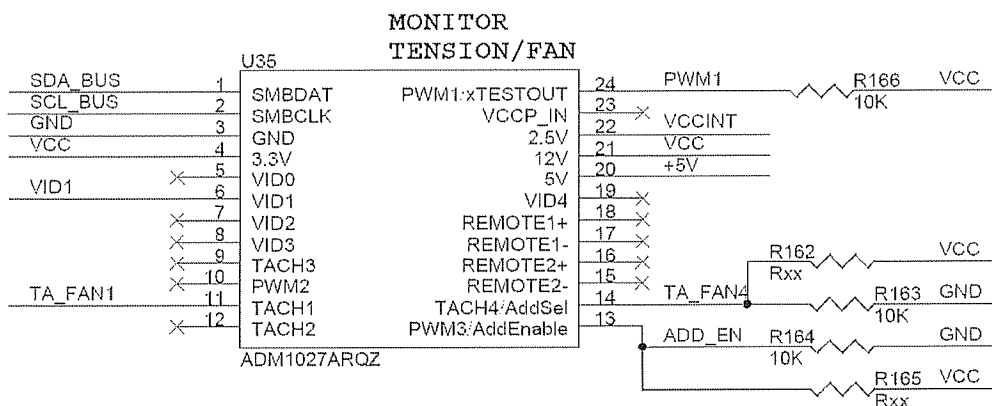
MONITOR
TENSION/FAN

U35

SDA_BUS 1 SMBDAT
SCL_BUS 2 SMBCLK
GND 3 GND
VCC 4 3.3V
5 VID0
VID1 6 VID1
7 VID2
8 VID3
9 TACH3
10 PWM2
TA_FAN1 11 TACH1
12 TACH2

ADM1027ARQZ

PWM1/xTESTOUT 24 PWM1 R166 VCC 10K
VCCP_IN 23
2.5V 22 VCCINT
12V 21 VCC
5V 20 +5V
VID4 19
REMOTE1+ 18
REMOTE1- 17
REMOTE2+ 16
REMOTE2- 15
TACH4/AddSel 14 TA_FAN4
PWM3/AddEnable 13

R162 VCC
Rxx
R163 GND
10K
ADD_EN R164 GND
10K
R165 VCC
Rxx